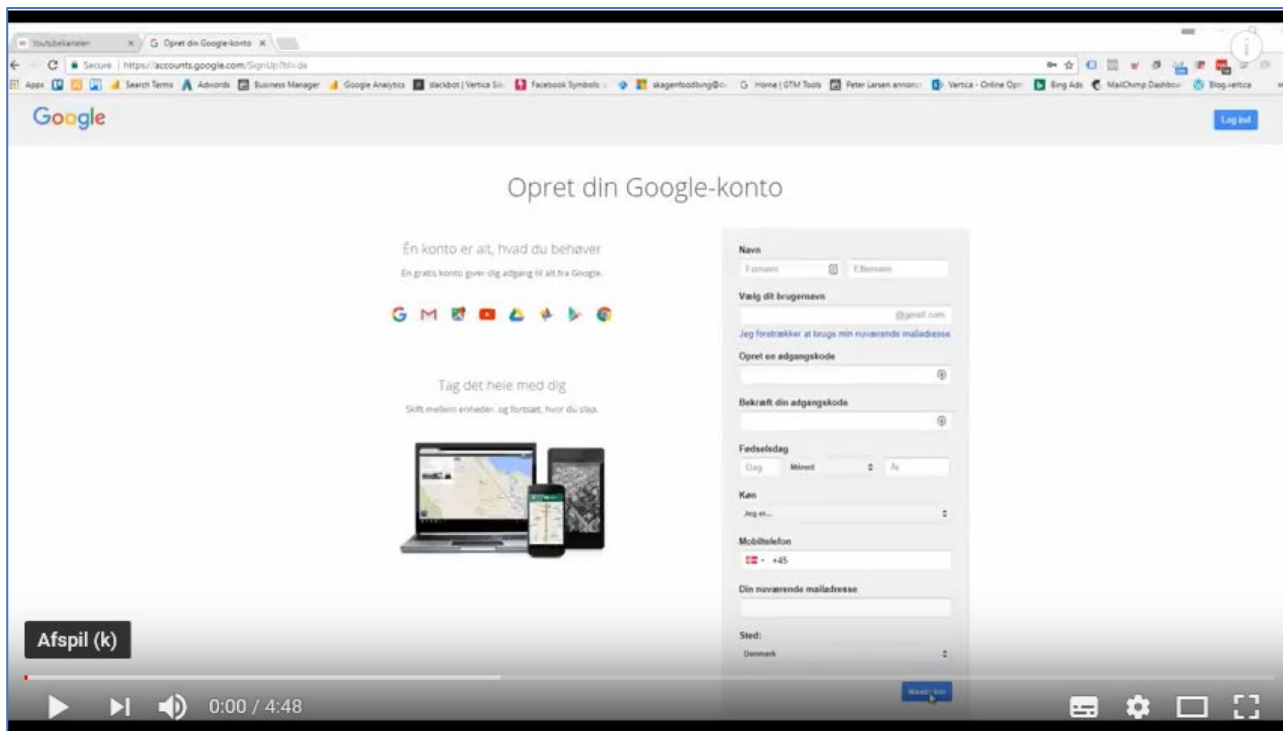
Youtubekanalen
Opret din Google-konto
Secure | https://accounts.google.com/SignUp?hl=da
Apps Search Terms Adwords Business Manager Google Analytics slackbot | Vertica Facebook Symbols skagenfoodbing Home | GTM Tools Peter Larsen annonc Vertica - Online Opr Bing Ads MailChimp Dashboa Blog.vertica

Google
Log ind

Opret din Google-konto

Én konto er alt, hvad du behøver
En gratis konto giver dig adgang til alt fra Google.

Tag det hele med dig
Skift mellem enheder, og fortsæt, hvor du slap.

Navn
Fornavn
Efternavn
Vælg dit brugernavn
@gmail.com
Jeg foretrækker at bruge min nuværende mailadresse
Opret en adgangskode
Bekræft din adgangskode
Fødselsdag
Dag
Måned
År
Køn
Jeg er...
Mobiltelefon
+45
Din nuværende mailadresse
Sted:
Danmark
Næste trin

Afspil (k)
0:00 / 4:48